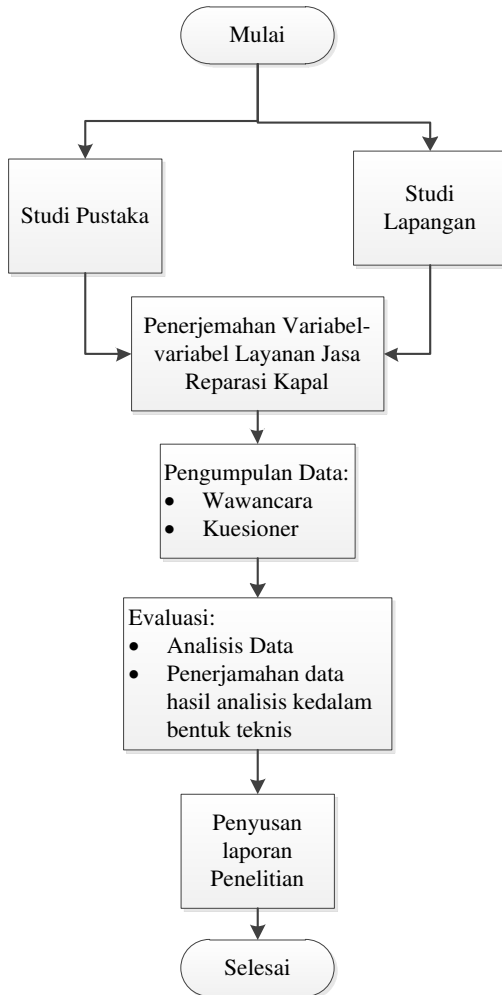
Mulai

Studi Pustaka

Studi Lapangan

Penerjemahan Variabel-variabel Layanan Jasa Reparasi Kapal

Pengumpulan Data:
- Wawancara
- Kuesioner

Evaluasi:
- Analisis Data
- Penerjamahan data hasil analisis kedalam bentuk teknis

Penyusan laporan Penelitian

Selesai